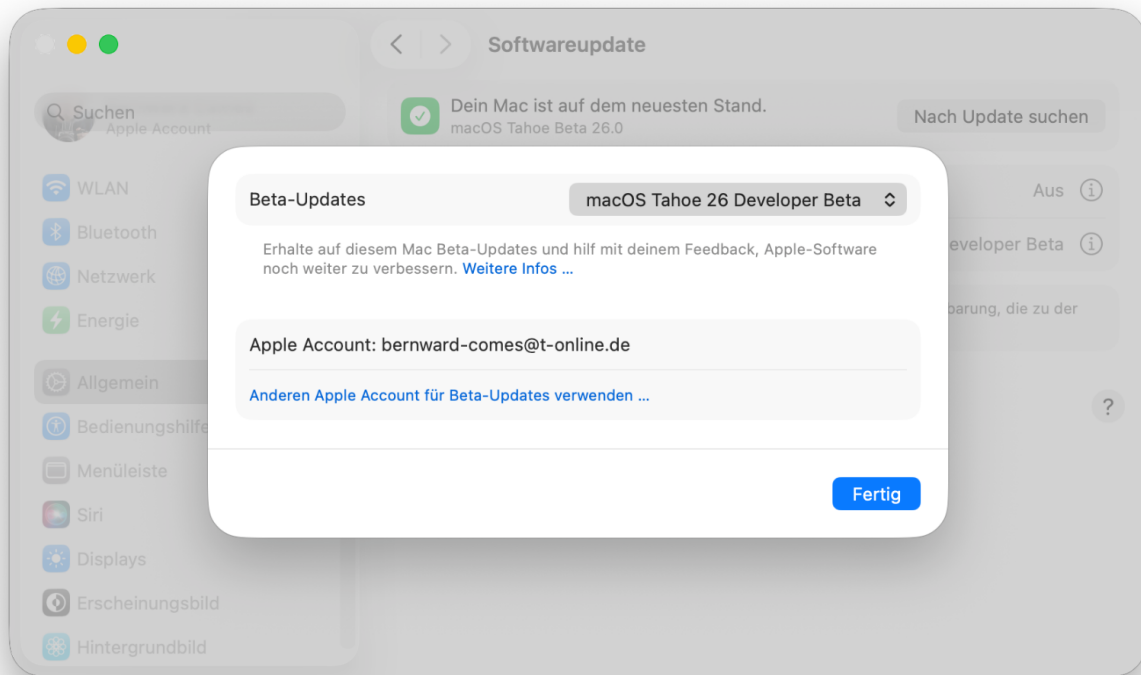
Softwareupdate

Suchen

Apple Account

WLAN

Bluetooth

Netzwerk

Energie

Allgemein

Bedienungshilfe

Menüleiste

Siri

Displays

Erscheinungsbild

Hintergrundbild

Dein Mac ist auf dem neuesten Stand.
macOS Tahoe Beta 26.0

Nach Update suchen

Aus

eveloper Beta

barung, die zu der

?

Beta-Updates

macOS Tahoe 26 Developer Beta

Erhalte auf diesem Mac Beta-Updates und hilf mit deinem Feedback, Apple-Software noch weiter zu verbessern. Weitere Infos ...

Apple Account: bernward-comes@t-online.de

Anderen Apple Account für Beta-Updates verwenden ...

Fertig